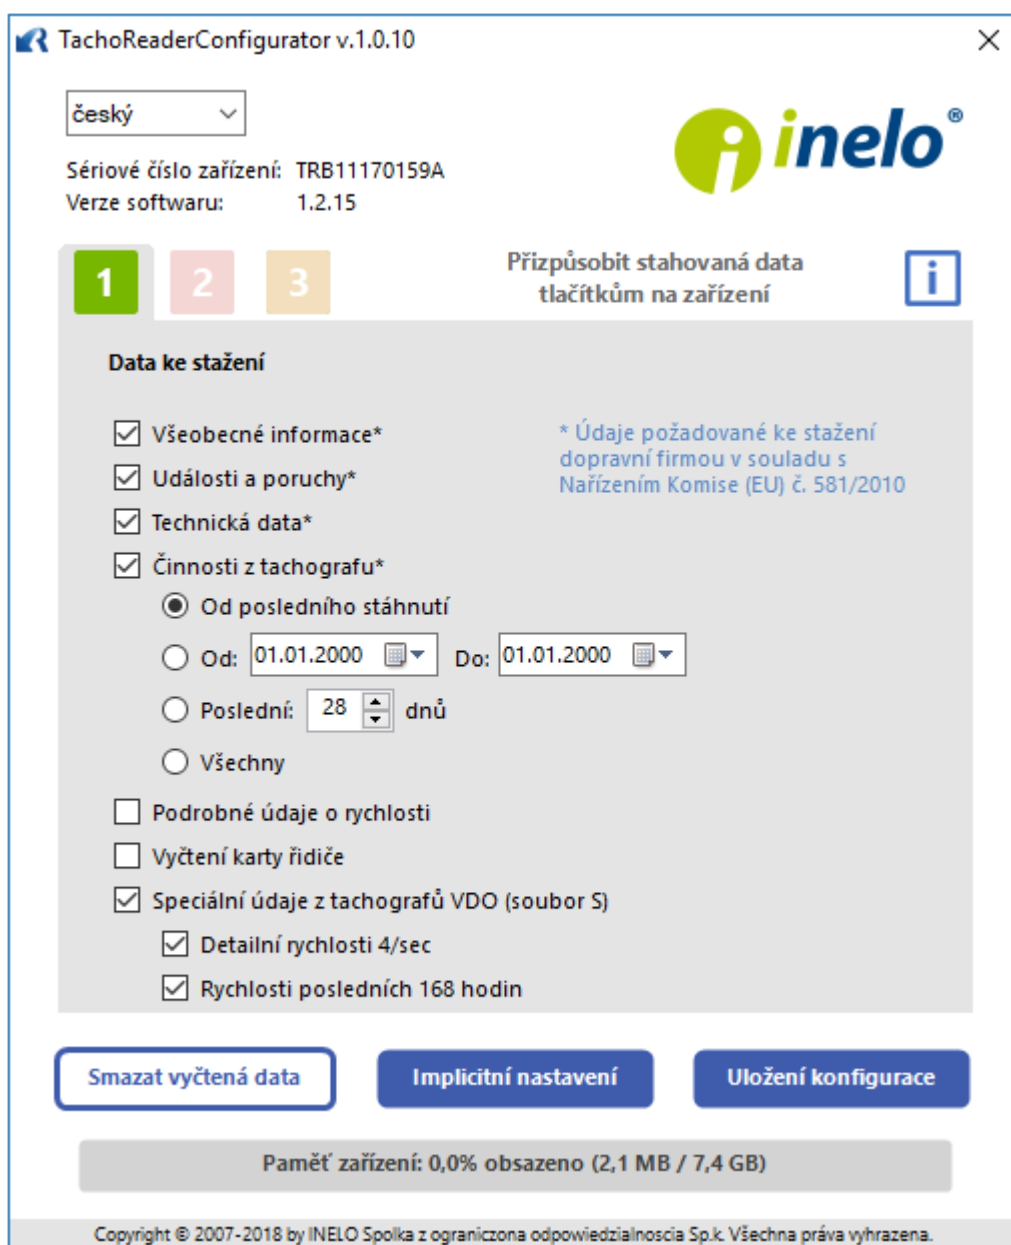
TachoReaderConfigurator v.1.0.10

český

Sériové číslo zařízení: TRB11170159A
Verze softwaru: 1.2.15

inelo®

1 2 3

Přizpůsobit stahovaná data tlačítkům na zařízení

i

Data ke stažení

Všeobecné informace*
Události a poruchy*
Technická data*
Činnosti z tachografu*

* Údaje požadované ke stažení dopravní firmou v souladu s Nařízením Komise (EU) č. 581/2010

Od posledního stáhnutí
Od: 01.01.2000 Do: 01.01.2000
Poslední: 28 dnů
Všechny

Podrobné údaje o rychlosti
Vyčtení karty řidiče
Speciální údaje z tachografů VDO (soubor S)
Detailní rychlosti 4/sec
Rychlosti posledních 168 hodin

Smazat vyčtená data
Implicitní nastavení
Uložení konfigurace

Paměť zařízení: 0,0% obsazeno (2,1 MB / 7,4 GB)

Copyright © 2007-2018 by INELO Spolka z ograniczona odpowiedzialnoscia Sp.k. Všechna práva vyhrazena.